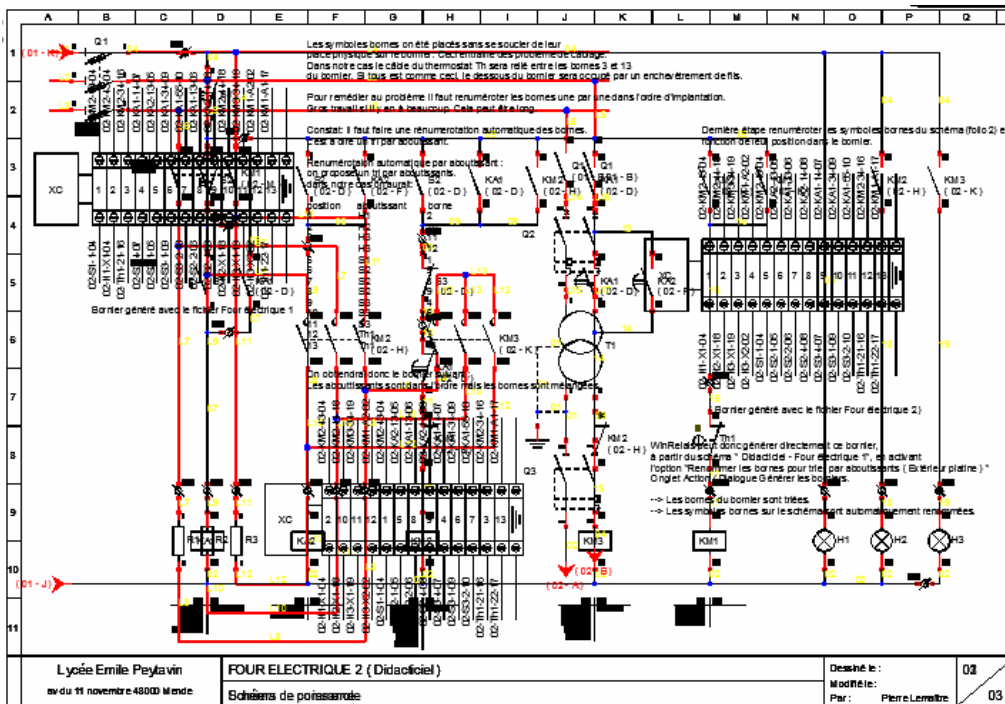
A B C D E F G H I J K L M N O P Q

1 (01 - K)

Les symboles bornes on été placés sans se soucier de leur place physique sur le bornier. Cecl entraine des problème de cablage.
Dans notre cas le câble du thermostat Th sera relié entre les bornes 3 et 13 du bornier. Si tous est comme ceci, le dessous du bornier sera occupé par un enchevêtrement de fils.

Pour remédier au problème il faut renuméroter les bornes une par une dans l'ordre d'implantation.
Gros travail s'il y en a beaucoup. Cela peut être long.

Constat: Il faut faire une rénumerotation automatique des bornes.
C'est à dire un tri par aboutissant.

Renumérotation automatique par aboutissant :
on propose un tri par aboutissants.
dans notre cas on aurait:
position aboutissant borne

Dernière étape renuméroter les symboles bornes du schéma (folio 2) en fonction de leur position dans le bornier.

XC 1 2 3 4 5 6 7 8 9

Q1 KA1 (02 - D) KM2 (02 - D) Q1 (02 - B) KM2 (02 - H) KM3 (02 - K)

Q2

KA1 (02 - D) XC KA2 (02 - F)

1 2 3 4 5 6 7 8 9 10 11 12 13

Bornier généré avec le fichier Four électrique 1

KM2 (02 - H) KM3 (02 - K)

T1

On obtiendrai donc le bornier suivant:
Les aboutissants sont dans l'ordre mais les bornes sont mélangées.

Bornier généré avec le fichier Four électrique 2)

Th1

KM2 (02 - H)

WinRelais peut donc générer directement ce bornier, à partir du schéma " Didacticiel - Four électrique 1", en activant l'option "Renommer les bornes pour tri par aboutissants ( Extérieur platine ) " Onglet Action / Dialogue Générer les borniers.

--> Les bornes du bornier sont triées.
--> Les symboles bornes sur le schéma sont automatiquement renommées.

Q3

XC 2 10 11 12 1 5 8 3 4 7 13

R1 R2 R3 KA2 KM3 KM1 H1 H2 H3

10 (01 - J) (02 - B) (02 - A)

11

Lycée Emile Peytavin
av du 11 novembre 48000 Mende

FOUR ELECTRIQUE 2 ( Didacticiel )
Schéma de puissance

Dessiné le :
Modifié le :
Par : Pierre Lemaitre

02
03